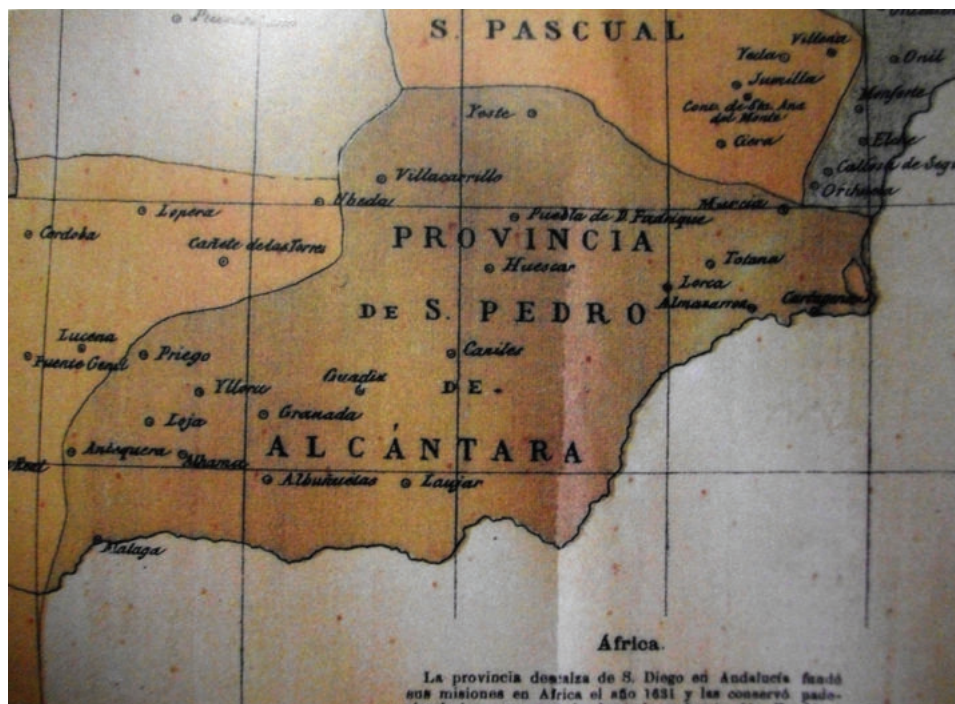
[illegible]

S. PASCUAL

Villena
Yecla
Onil
Jumilla
Cono. de Sn. Ana del Monte
Monforte
Yeste
Cieza
Elche
Callosa de Seg
Villacarrillo
Orihuela
Ubeda
Lopera
Puebla de D. Fadrique
Murcia
Cordoba
Cañete de las Torres

PROVINCIA

Huescar
Totana
Lorca
Almazarrón
Cartagena

DE S. PEDRO

Lucena
Puente Genil
Priego
Caniles
Illora
Guadix
DE.
Loja
Granada

ALCÁNTARA

Antequera
Alhama
Albuñuelas
Laujar
Malaga

África.

La provincia descalza de S. Diego en Andalucía fundó sus misiones en Africa el año 1631 y las conservó pade-